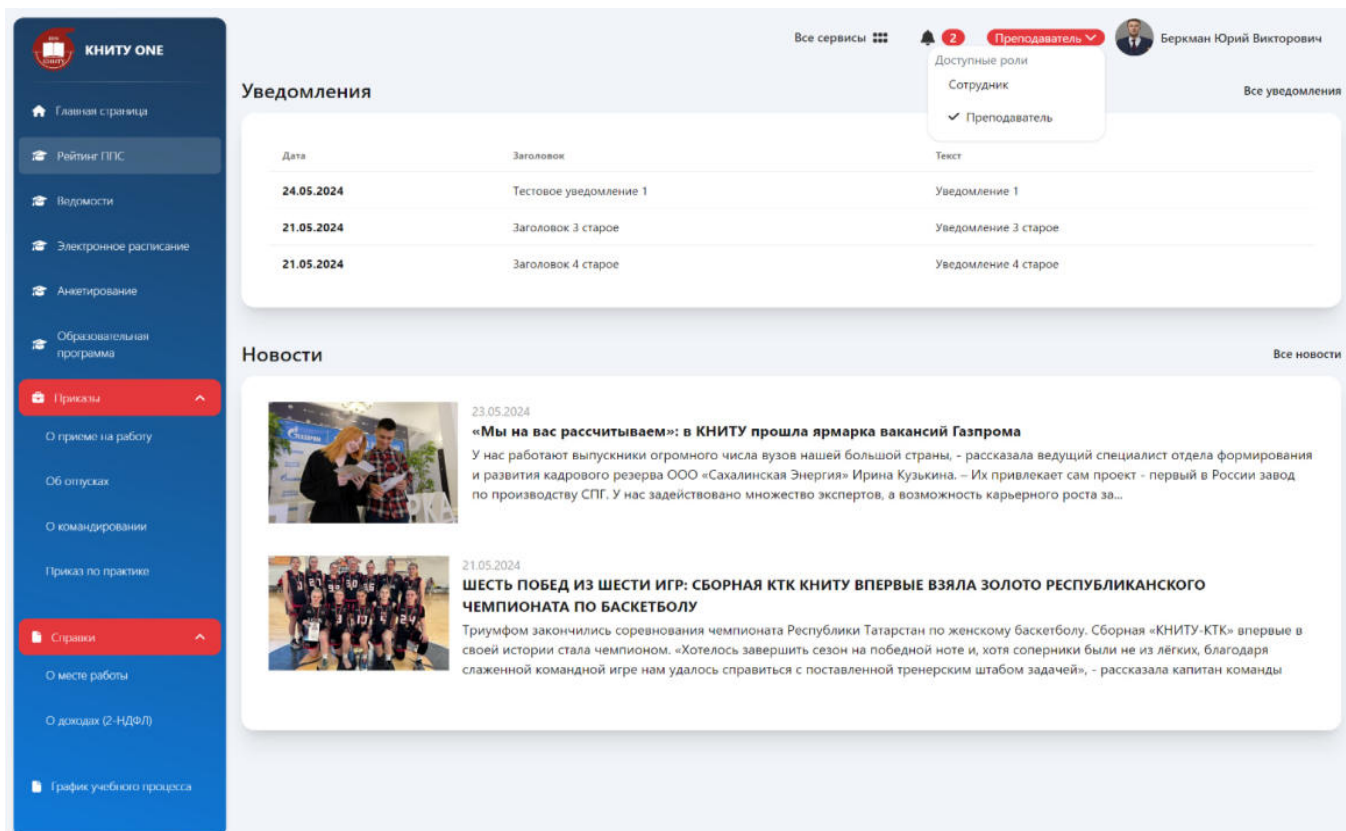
КНИТУ ONE

Главная страница

Рейтинг ППС

Ведомости

Электронное расписание

Анкетирование

Образовательная программа

Приказы

О приеме на работу

Об отпусках

О командировании

Приказ по практике

Справки

О месте работы

О доходах (2-НДФЛ)

График учебного процесса

Все сервисы

2

Преподаватель

Беркман Юрий Викторович

Доступные роли

Сотрудник

✓ Преподаватель

Уведомления

Все уведомления

| Дата | Заголовок | Текст |
|---|---|---|
| 24.05.2024 | Тестовое уведомление 1 | Уведомление 1 |
| 21.05.2024 | Заголовок 3 старое | Уведомление 3 старое |
| 21.05.2024 | Заголовок 4 старое | Уведомление 4 старое |

Новости

Все новости

23.05.2024

«Мы на вас рассчитываем»: в КНИТУ прошла ярмарка вакансий Газпрома

У нас работают выпускники огромного числа вузов нашей большой страны, – рассказала ведущий специалист отдела формирования и развития кадрового резерва ООО «Сахалинская Энергия» Ирина Кузькина. – Их привлекает сам проект - первый в России завод по производству СПГ. У нас задействовано множество экспертов, а возможность карьерного роста за...

21.05.2024

ШЕСТЬ ПОБЕД ИЗ ШЕСТИ ИГР: СБОРНАЯ КТК КНИТУ ВПЕРВЫЕ ВЗЯЛА ЗОЛОТО РЕСПУБЛИКАНСКОГО ЧЕМПИОНАТА ПО БАСКЕТБОЛУ

Триумфом закончились соревнования чемпионата Республики Татарстан по женскому баскетболу. Сборная «КНИТУ-КТК» впервые в своей истории стала чемпионом. «Хотелось завершить сезон на победной ноте и, хотя соперники были не из лёгких, благодаря слаженной командной игре нам удалось справиться с поставленной тренерским штабом задачей», - рассказала капитан команды